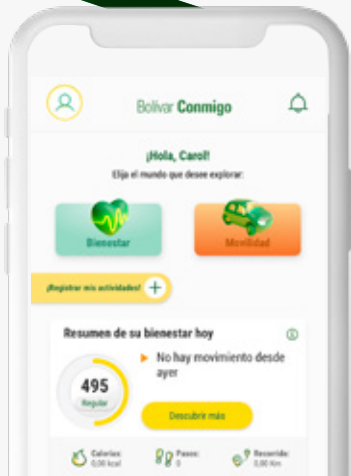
Bolívar Conmigo

¡Hola, Carol!
Elija el mundo que desee explorar:

Bienestar

Movilidad

¡Registrar mis actividades!

Resumen de su bienestar hoy

495
Regular

No hay movimiento desde ayer

Descubrir más

Calorías:
0,00 kcal

Pasos:
0

Recorrido:
0,00 Km